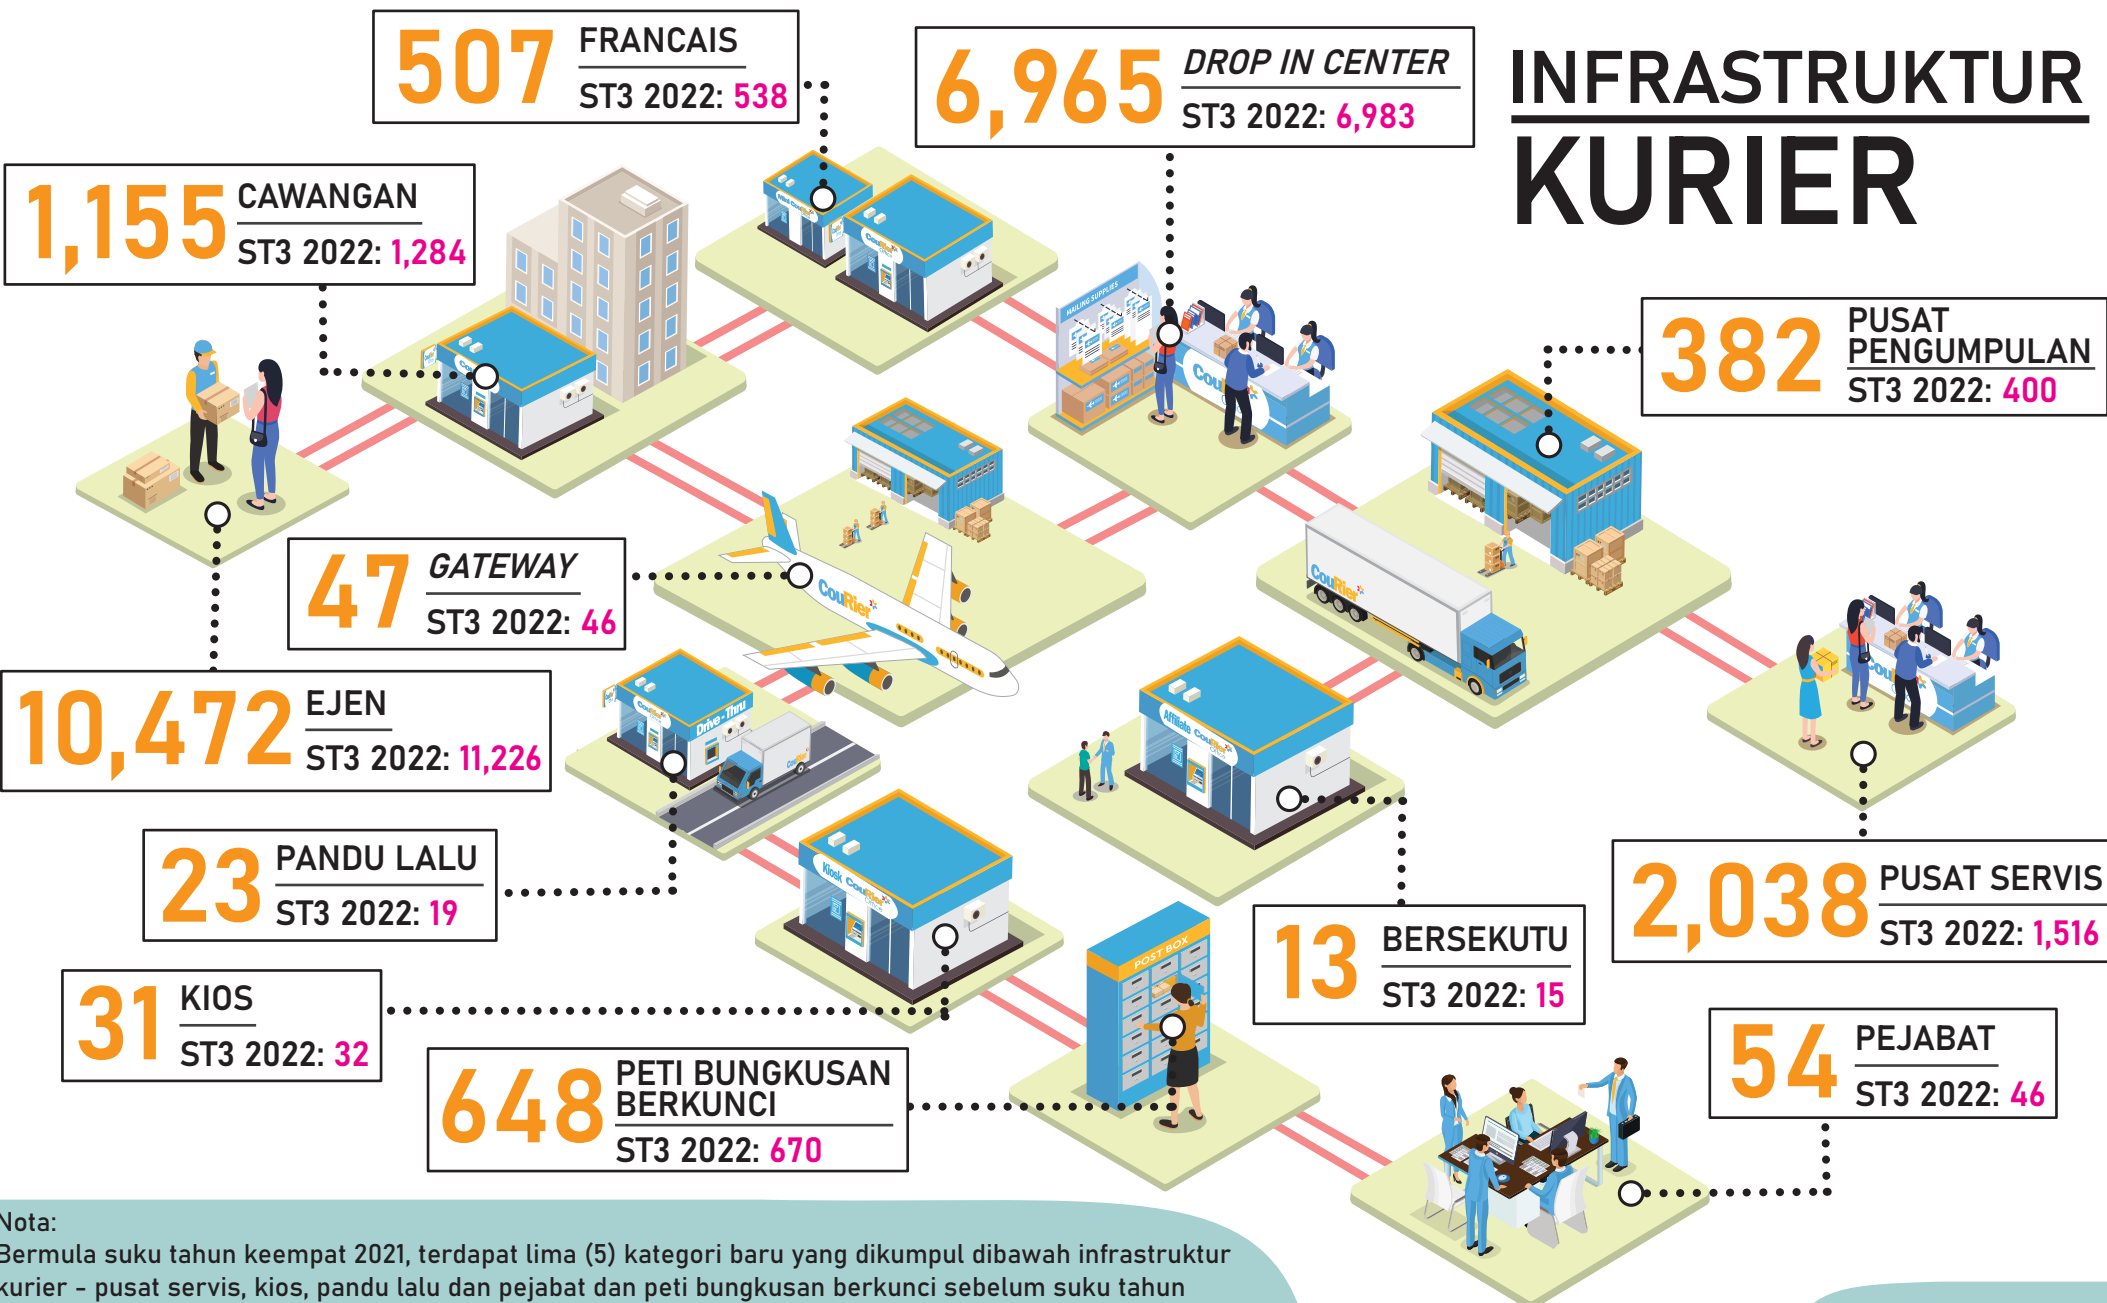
INFRASTRUKTUR KURIER

507 FRANCAIS
ST3 2022: 538

6,965 DROP IN CENTER
ST3 2022: 6,983

1,155 CAWANGAN
ST3 2022: 1,284

382 PUSAT PENGUMPULAN
ST3 2022: 400

47 GATEWAY
ST3 2022: 46

10,472 EJEN
ST3 2022: 11,226

23 PANDU LALU
ST3 2022: 19

2,038 PUSAT SERVIS
ST3 2022: 1,516

13 BERSEKUTU
ST3 2022: 15

31 KIOS
ST3 2022: 32

54 PEJABAT
ST3 2022: 46

648 PETI BUNGKUSAN BERKUNCI
ST3 2022: 670

MAILING SUPPLIES
CouRier
Drive-Thru
Affiliate CouRier
Kiosk CouRier
POST BOX

Nota:
Bermula suku tahun keempat 2021, terdapat lima (5) kategori baru yang dikumpul dibawah infrastruktur kurier - pusat servis, kios, pandu lalu dan pejabat dan peti bungkusan berkunci sebelum suku tahun